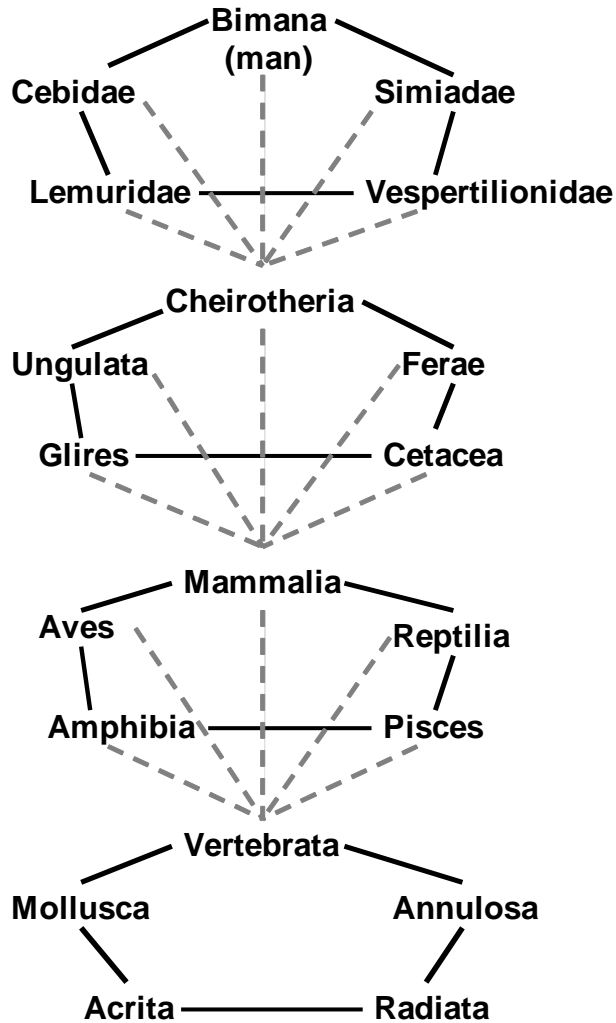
Bimana
(man)

Cebidae

Simiadae

Lemuridae

Vespertilionidae

Cheirotheria

Ungulata

Ferae

Glires

Cetacea

Mammalia

Aves

Reptilia

Amphibia

Pisces

Vertebrata

Mollusca

Annulosa

Acrita

Radiata